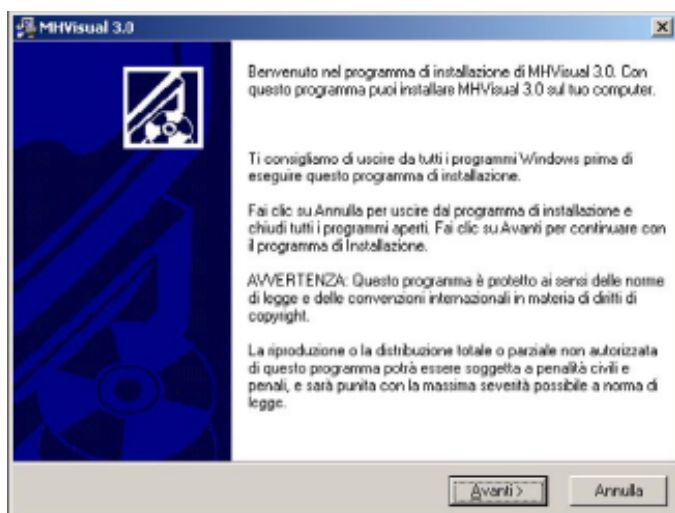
MHVisual 3.0

×

Benvenuto nel programma di installazione di MHVisual 3.0. Con questo programma puoi installare MHVisual 3.0 sul tuo computer.

Ti consigliamo di uscire da tutti i programmi Windows prima di eseguire questo programma di installazione.

Fai clic su Annulla per uscire dal programma di installazione e chiudi tutti i programmi aperti. Fai clic su Avanti per continuare con il programma di Installazione.

AVVERTENZA: Questo programma è protetto ai sensi delle norme di legge e delle convenzioni internazionali in materia di diritti di copyright.

La riproduzione o la distribuzione totale o parziale non autorizzata di questo programma potrà essere soggetta a penalità civili e penali, e sarà punita con la massima severità possibile a norma di legge.

Avanti >

Annulla